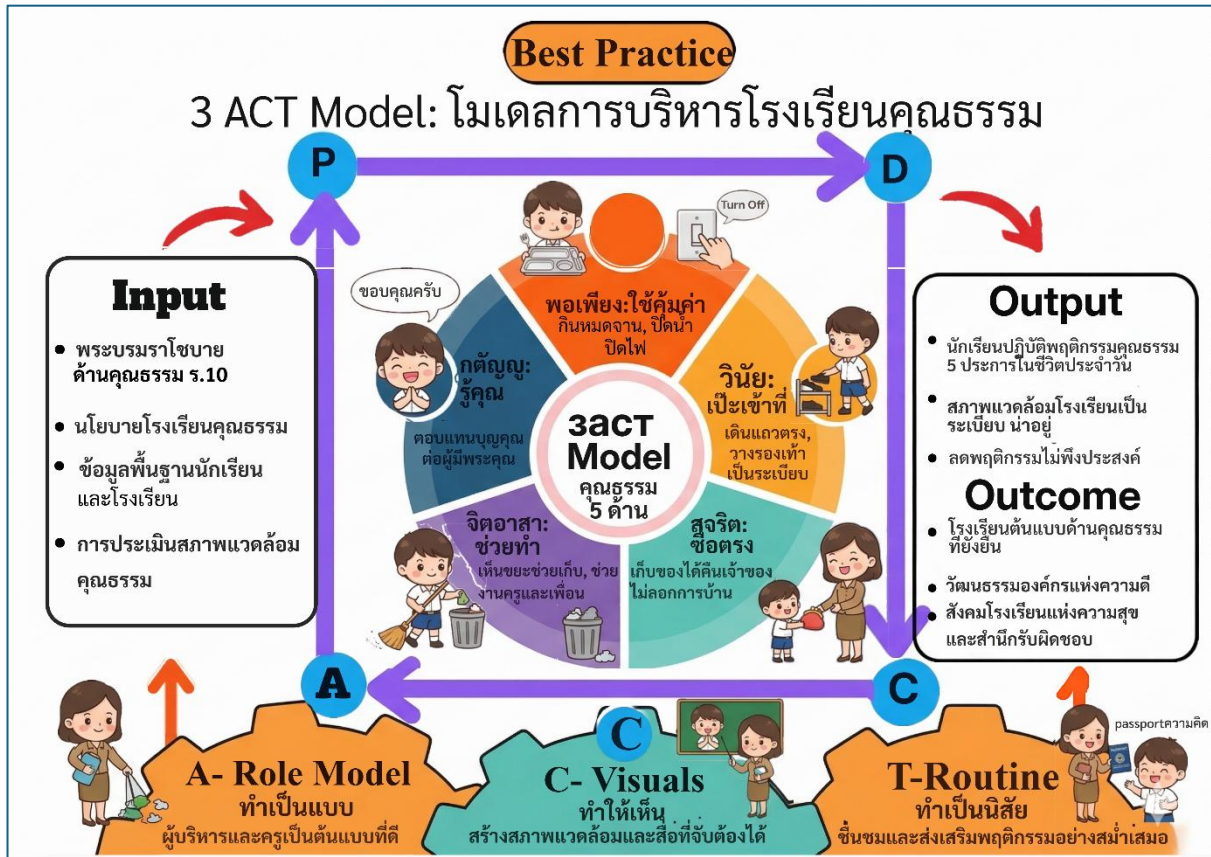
Best Practice

3 ACT Model: โมเดลการบริหารโรงเรียนคุณธรรม

P

D

Input

- พระบรมราโชบาย ด้านคุณธรรม ร.10
- นโยบายโรงเรียนคุณธรรม
- ข้อมูลพื้นฐานนักเรียน และโรงเรียน
- การประเมินสภาพแวดล้อม คุณธรรม

Turn Off

ขอบคุณครับ

พอเพียง:ใช้คุ้มค่า
กินหมดจาน, ปิดน้ำ ปิดไฟ

กตัญญู: รู้คุณ
ตอบแทนบุญคุณ ต่อผู้มีพระคุณ

วินัย: เป๊ะเข้าที่
เดินแถวตรง, วางรองเท้า เป็นระเบียบ

3act Model
คุณธรรม 5 ด้าน

จิตอาสา: ช่วยทำ
เห็นขยะช่วยเก็บ, ช่วยงานครูและเพื่อน

สุจริต: ซื่อตรง
เก็บของได้คืนเจ้าของ ไม่ลอกการบ้าน

Output

- นักเรียนปฏิบัติพฤติกรรมคุณธรรม 5 ประการในชีวิตประจำวัน
- สภาพแวดล้อมโรงเรียนเป็นระเบียบ น่าอยู่
- ลดพฤติกรรมไม่พึงประสงค์

Outcome

- โรงเรียนต้นแบบด้านคุณธรรมที่ยั่งยืน
- วัฒนธรรมองค์กรแห่งความดี
- สังคมโรงเรียนแห่งความสุข และสำนึกรับผิดชอบ

A

C

C

passportความคิด

A- Role Model
ทำเป็นแบบ
ผู้บริหารและครูเป็นต้นแบบที่ดี

C- Visuals
ทำให้เห็น
สร้างสภาพแวดล้อมและสื่อที่จับต้องได้

T-Routine
ทำเป็นนิสัย
ชื่นชมและส่งเสริมพฤติกรรมอย่างสม่ำเสมอ